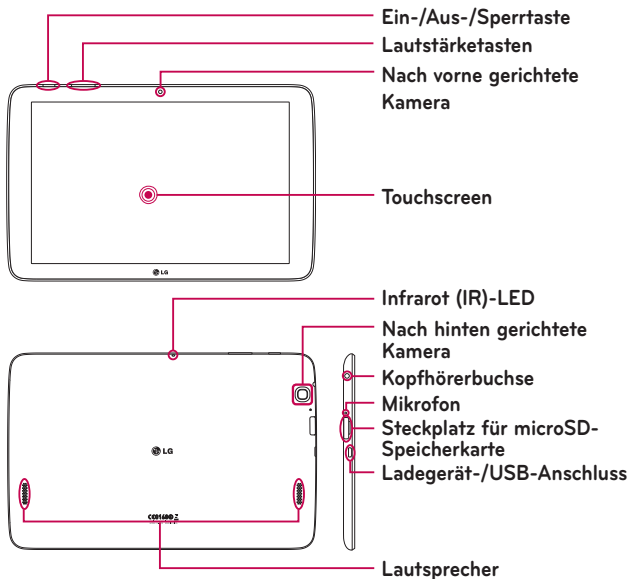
Ein-/Aus-/Sperrtaste
Lautstärketasten
Nach vorne gerichtete Kamera
Touchscreen
LG
Infrarot (IR)-LED
Nach hinten gerichtete Kamera
Kopfhörerbuchse
Mikrofon
Steckplatz für microSD-Speicherkarte
Ladegerät-/USB-Anschluss
LG
CE0168
Lautsprecher